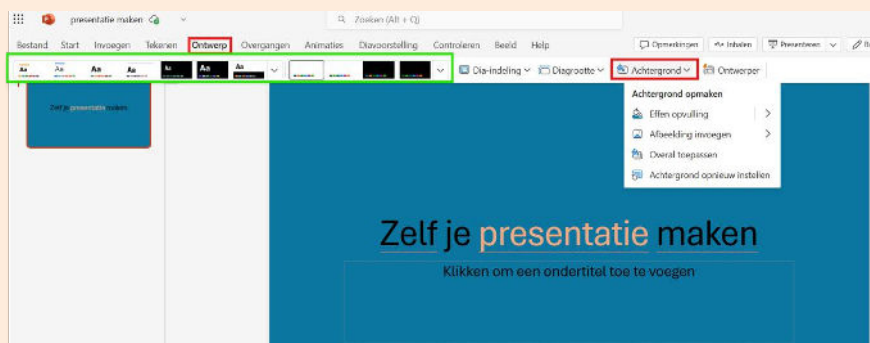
presentatie maken

Zoeken (Alt + Q)

Bestand Start Invoegen Tekenen Ontwerp Overgangen Animaties Diavoorstelling Controleren Beeld Help

Opmerkingen Inhalen Presenteren

Aa Aa Aa Aa Aa Aa Aa

Dia-indeling Diagrootte Achtergrond Ontwerper

Achtergrond opmaken
Effen opvulling
Afbeelding invoegen
Overal toepassen
Achtergrond opnieuw instellen

Zelf je presentatie maken

Zelf je presentatie maken
Klikken om een ondertitel toe te voegen